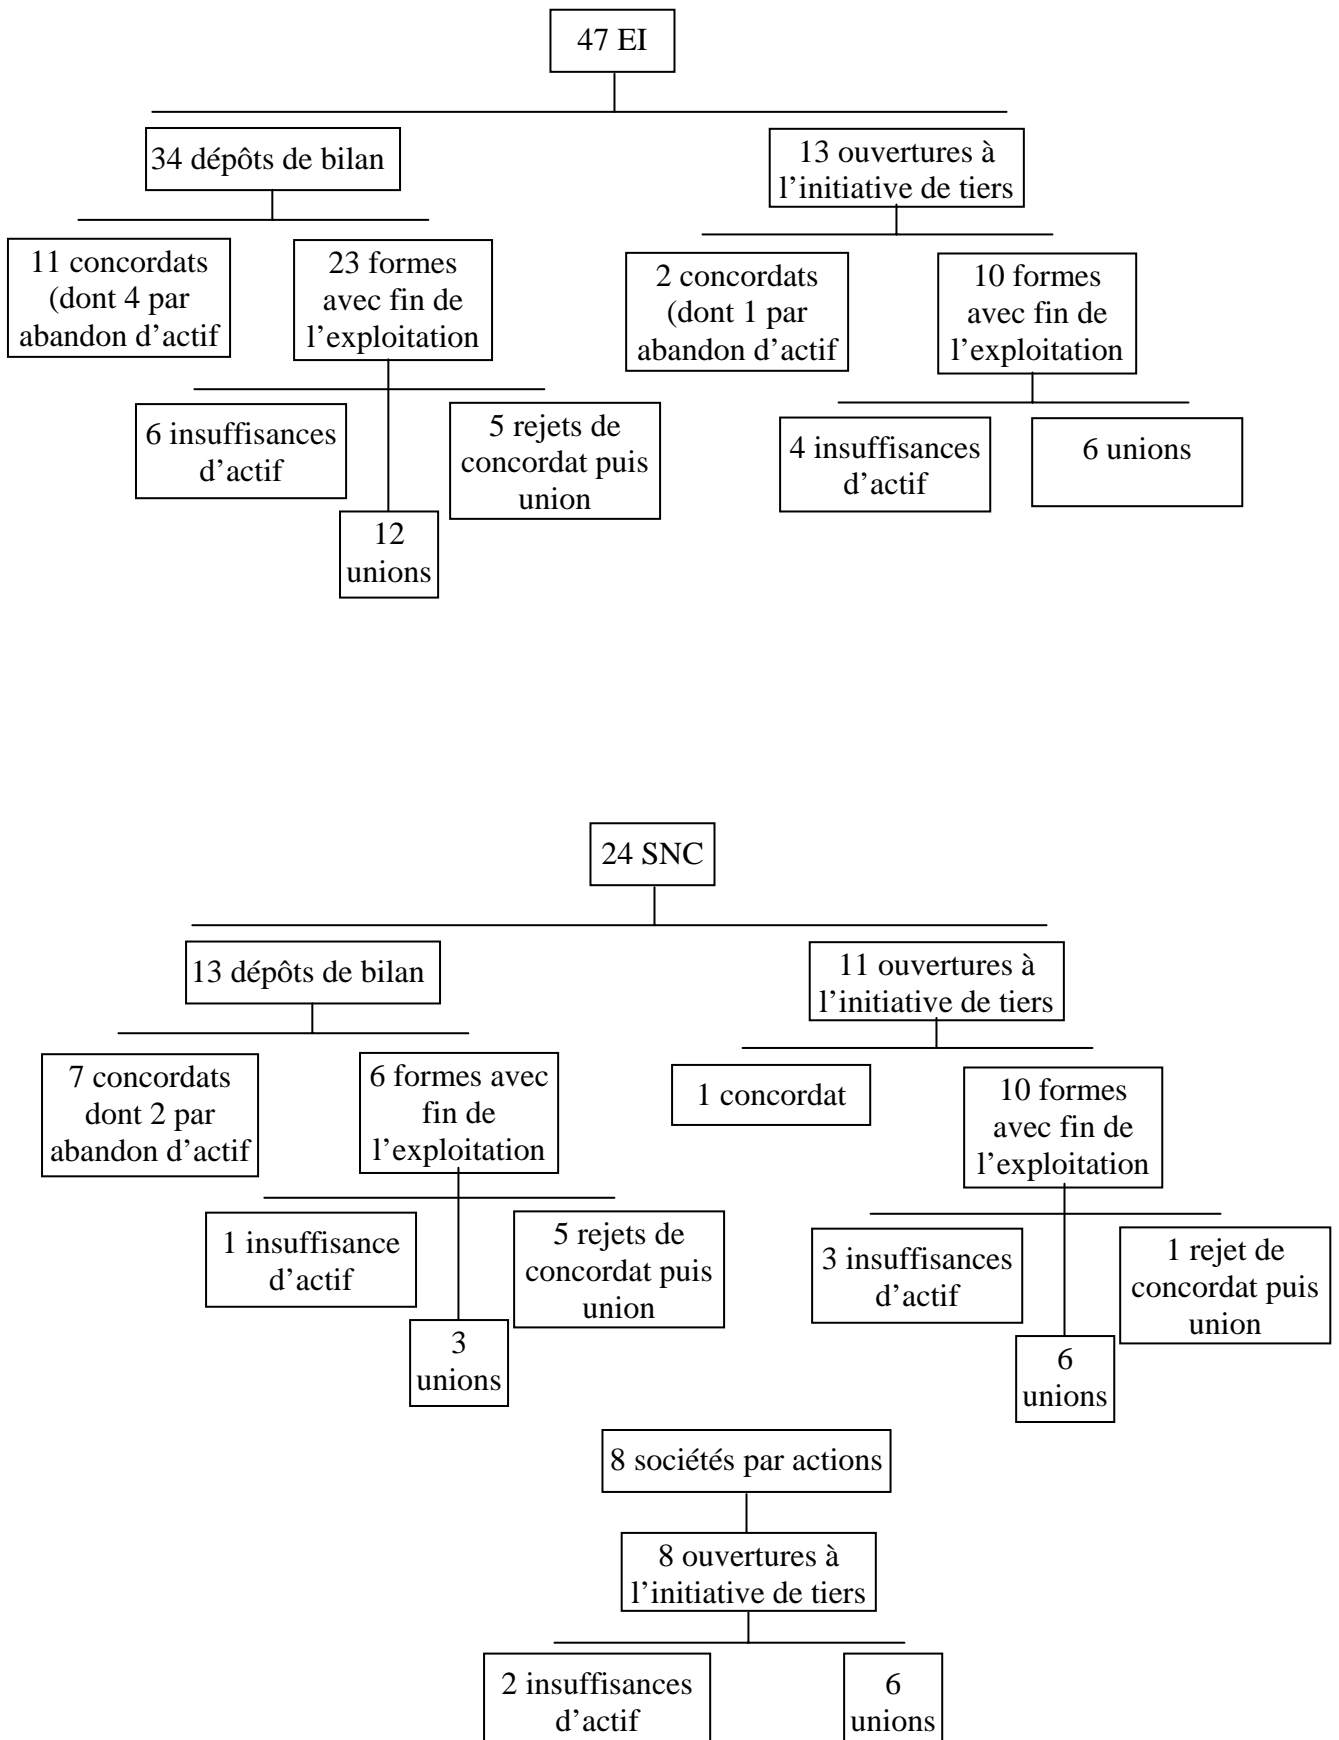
47 EI

34 dépôts de bilan

13 ouvertures à l'initiative de tiers

11 concordats (dont 4 par abandon d'actif

23 formes avec fin de l'exploitation

2 concordats (dont 1 par abandon d'actif

10 formes avec fin de l'exploitation

6 insuffisances d'actif

5 rejets de concordat puis union

12 unions

4 insuffisances d'actif

6 unions

24 SNC

13 dépôts de bilan

11 ouvertures à l'initiative de tiers

7 concordats dont 2 par abandon d'actif

6 formes avec fin de l'exploitation

1 concordat

10 formes avec fin de l'exploitation

1 insuffisance d'actif

5 rejets de concordat puis union

3 unions

3 insuffisances d'actif

1 rejet de concordat puis union

6 unions

8 sociétés par actions

8 ouvertures à l'initiative de tiers

2 insuffisances d'actif

6 unions